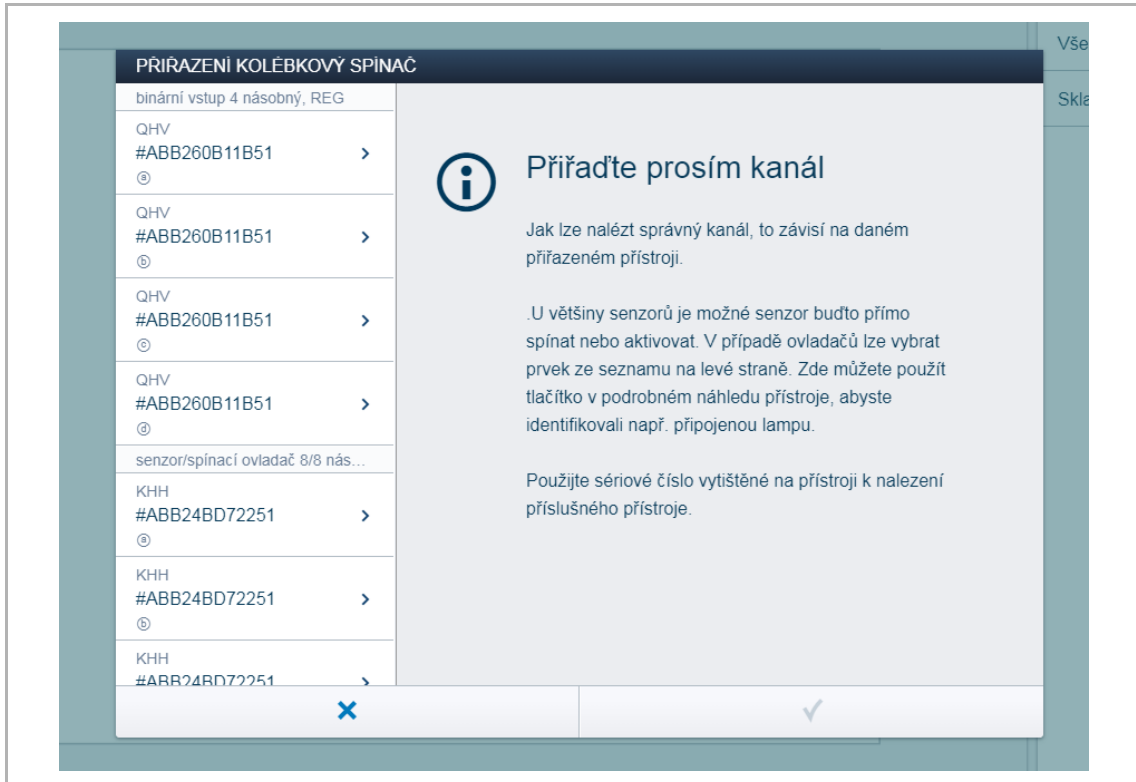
Vše
Skla

PŘIŘAZENÍ KOLÉBKOVÝ SPÍNAČ

binární vstup 4 násobný, REG

QHV
#ABB260B11B51 >
ⓐ

QHV
#ABB260B11B51 >
ⓑ

QHV
#ABB260B11B51 >
ⓒ

QHV
#ABB260B11B51 >
ⓓ

senzor/spínací ovladač 8/8 nás...

KHH
#ABB24BD72251 >
ⓐ

KHH
#ABB24BD72251 >
ⓑ

KHH
#ABB24BD72251 >

Přiřaďte prosím kanál

Jak lze nalézt správný kanál, to závisí na daném přiřazeném přístroji.

.U většiny senzorů je možné senzor buďto přímo spínat nebo aktivovat. V případě ovladačů lze vybrat prvek ze seznamu na levé straně. Zde můžete použít tlačítko v podrobném náhledu přístroje, abyste identifikovali např. připojenou lampu.

Použijte sériové číslo vytištěné na přístroji k nalezení příslušného přístroje.

×
✓